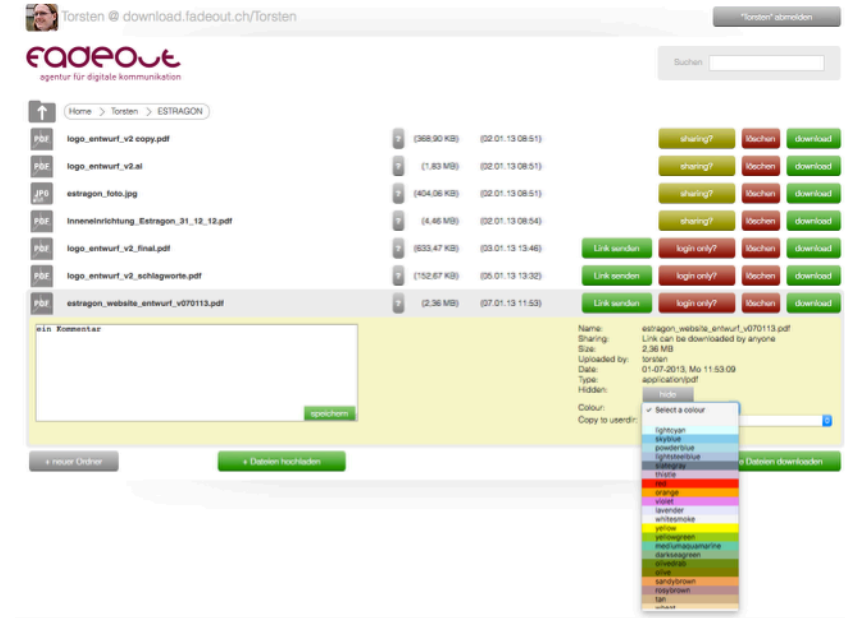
Torsten @ download.fadeout.ch/Torsten

"Torsten" abmelden

fadeout
agentur für digitale kommunikation

Suchen

Home > Torsten > ESTRAGON

| | | | | | | | |
|---|---|---|---|---|---|---|---|
| PDF | logo_entwurf_v2 copy.pdf | ? | (368,90 KB) | (02.01.13 08:51) | sharing? | löschen | download |
| PDF | logo_entwurf_v2.ai | ? | (1,83 MB) | (02.01.13 08:51) | sharing? | löschen | download |
| JPG | estragon_foto.jpg | ? | (404,06 KB) | (02.01.13 08:51) | sharing? | löschen | download |
| PDF | Inneneinrichtung_Estragon_31_12_12.pdf | ? | (4,46 MB) | (02.01.13 08:54) | sharing? | löschen | download |
| PDF | logo_entwurf_v2_final.pdf | ? | (633,47 KB) | (03.01.13 13:46) | Link senden | login only? | löschen | download |
| PDF | logo_entwurf_v2_schlagworte.pdf | ? | (152,67 KB) | (05.01.13 13:32) | Link senden | login only? | löschen | download |
| PDF | estragon_website_entwurf_v070113.pdf | ? | (2,36 MB) | (07.01.13 11:53) | Link senden | login only? | löschen | download |

ein Kommentar

speichern

Name: estragon_website_entwurf_v070113.pdf
Sharing: Link can be downloaded by anyone
Size: 2,36 MB
Uploaded by: torsten
Date: 01-07-2013, Mo 11:53:09
Type: application/pdf
Hidden: hide
Colour:
Copy to userdir:

✓ Select a colour
lightcyan
skyblue
powderblue
lightsteelblue
slategray
thistle
red
orange
violet
lavender
whitesmoke
yellow
yellowgreen
mediumaquamarine
darkseagreen
olivedrab
olive
sandybrown
rosybrown
tan
wheat

+ neuer Ordner

+ Dateien hochladen

Dateien downloaden